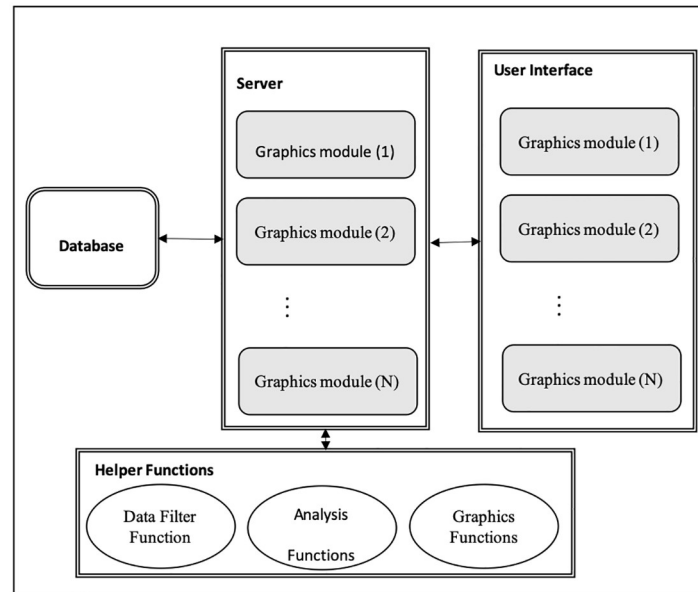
Server

Graphics module (1)

Graphics module (2)

⋮

Graphics module (N)

User Interface

Graphics module (1)

Graphics module (2)

⋮

Graphics module (N)

Database

Helper Functions

Data Filter Function

Analysis Functions

Graphics Functions